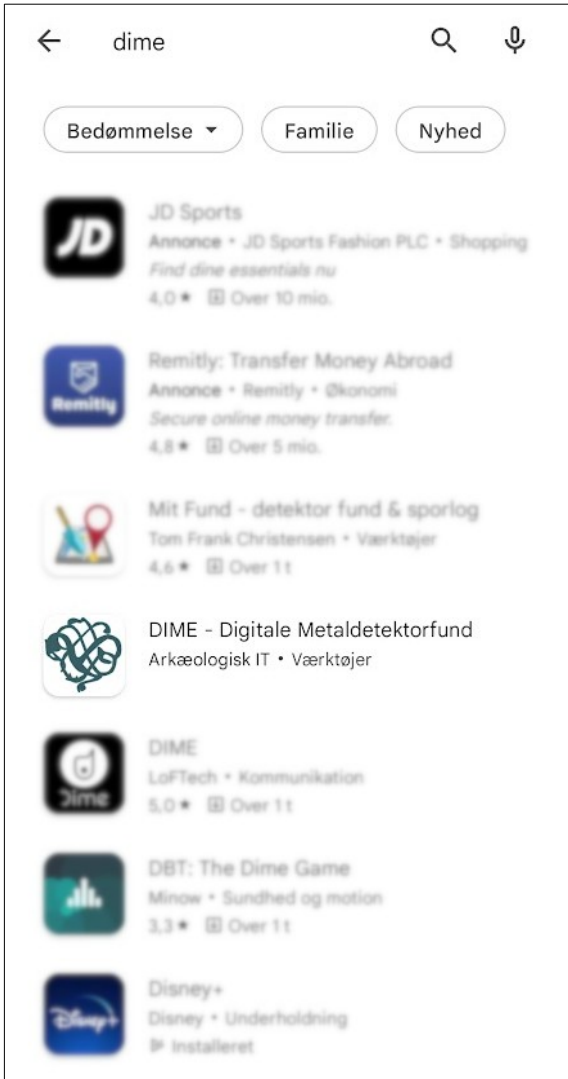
dime

Bedømmelse ▾ Familie Nyhed

JD
JD Sports
Annonce • JD Sports Fashion PLC • Shopping
Find dine essentials nu
4,0 ★ Over 10 mio.

Remitly
Remitly: Transfer Money Abroad
Annonce • Remitly • Økonomi
Secure online money transfer.
4,8 ★ Over 5 mio.

Mit Fund - detektor fund & sporlog
Tom Frank Christensen • Værktøjer
4,6 ★ Over 1 t

DIME - Digitale Metaldetektorfund
Arkæologisk IT • Værktøjer

Dime
DIME
LoFTech • Kommunikation
5,0 ★ Over 1 t

DBT: The Dime Game
Minow • Sundhed og motion
3,3 ★ Over 1 t

Disney+
Disney+
Disney • Underholdning
Installeret